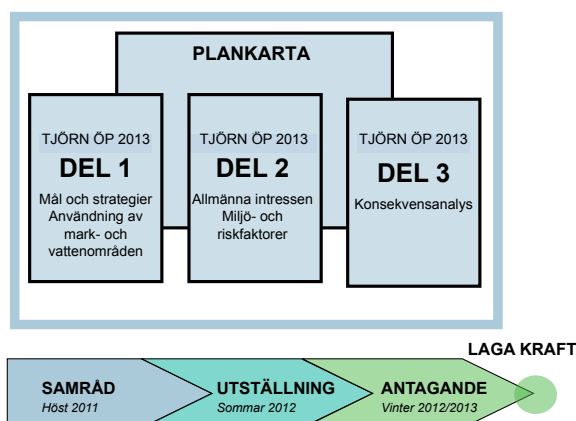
PLANKARTA

TJÖRN ÖP 2013
DEL 1
Mål och strategier Användning av mark- och vattenområden

TJÖRN ÖP 2013
DEL 2
Allmänna intressen Miljö- och riskfaktorer

TJÖRN ÖP 2013
DEL 3
Konsekvensanalys

LAGA KRAFT

SAMRÅD
Höst 2011

UTSTÄLLNING
Sommar 2012

ANTAGANDE
Vinter 2012/2013